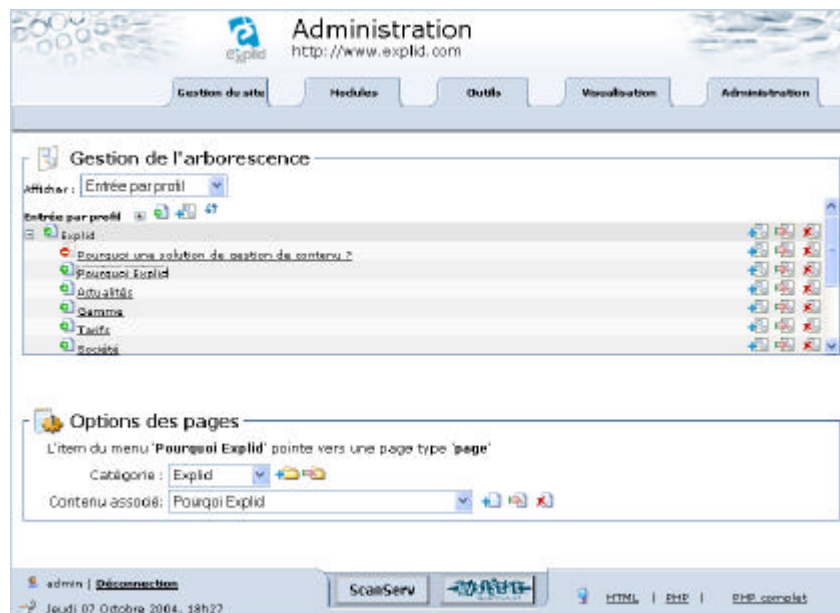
explid

Administration
http://www.explid.com

Gestion du site | Modules | Outils | Visualisation | Administration

Gestion de l'arborescence

Afficher : Entrée par profil

Entrée par profil

Explid

Pourquoi une solution de gestion de contenu ?

Pourquoi Explid

Actualités

Gamme

Tarifs

Société

Options des pages

L'item du menu 'Pourquoi Explid' pointe vers une page type 'page'

Catégorie : Explid

Contenu associé : Pourqoi Explid

admin | Déconnection

Jeudi 07 Octobre 2004, 18h27

ScanServ

HTML | PHP | PHP complet